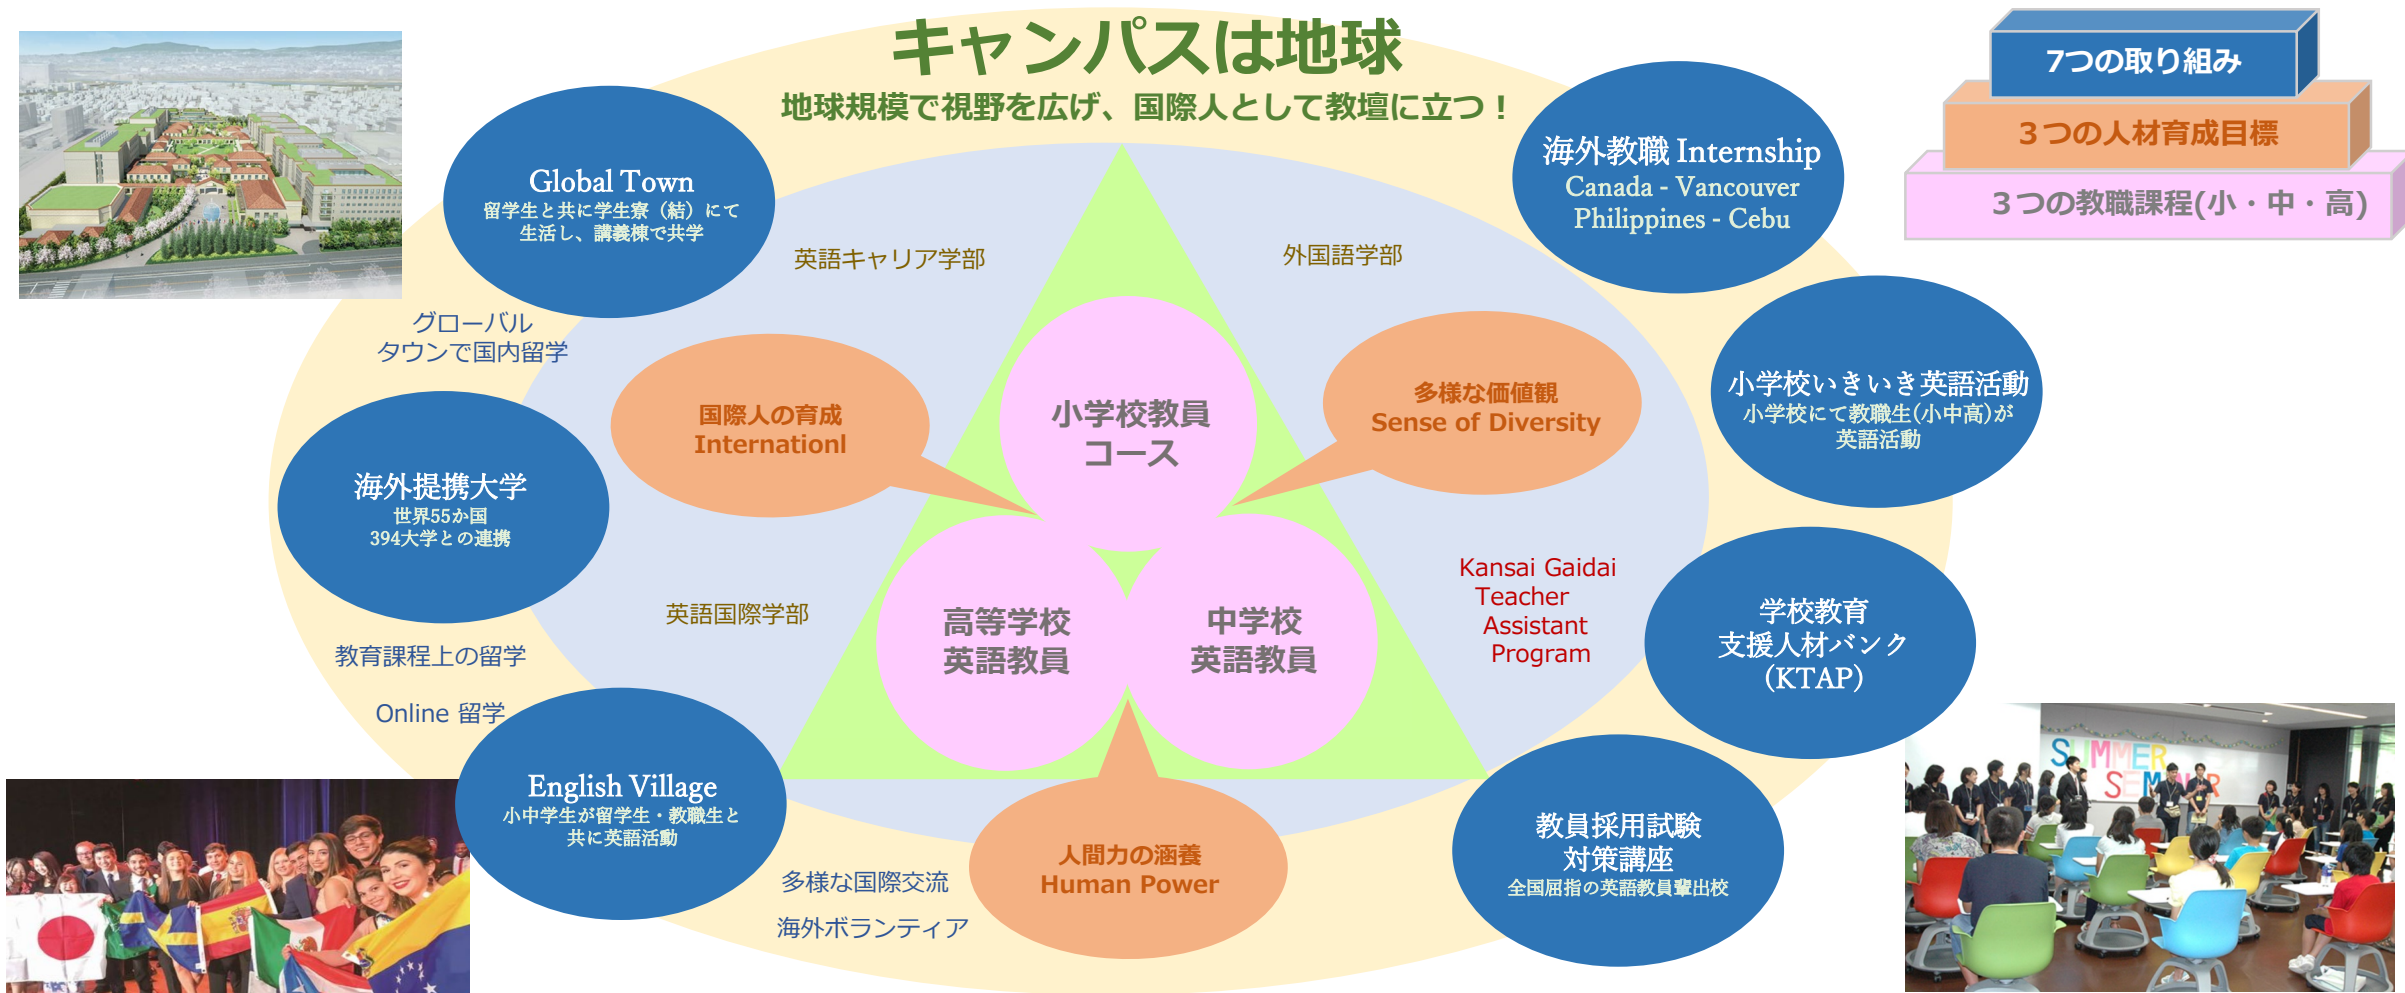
キャンパスは地球

地球規模で視野を広げ、国際人として教壇に立つ！

7つの取り組み

３つの人材育成目標

３つの教職課程(小・中・高)

Global Town
留学生と共に学生寮（結）にて生活し、講義棟で共学

英語キャリア学部

外国語学部

海外教職 Internship
Canada - Vancouver
Philippines - Cebu

グローバルタウンで国内留学

国際人の育成
Internationl

小学校教員コース

多様な価値観
Sense of Diversity

小学校いきいき英語活動
小学校にて教職生(小中高)が英語活動

海外提携大学
世界55か国
394大学との連携

英語国際学部

高等学校英語教員

中学校英語教員

Kansai Gaidai Teacher Assistant Program

学校教育支援人材バンク(KTAP)

教育課程上の留学

Online 留学

English Village
小中学生が留学生・教職生と共に英語活動

多様な国際交流

海外ボランティア

人間力の涵養
Human Power

教員採用試験対策講座
全国屈指の英語教員輩出校

SUMMER SEMINAR